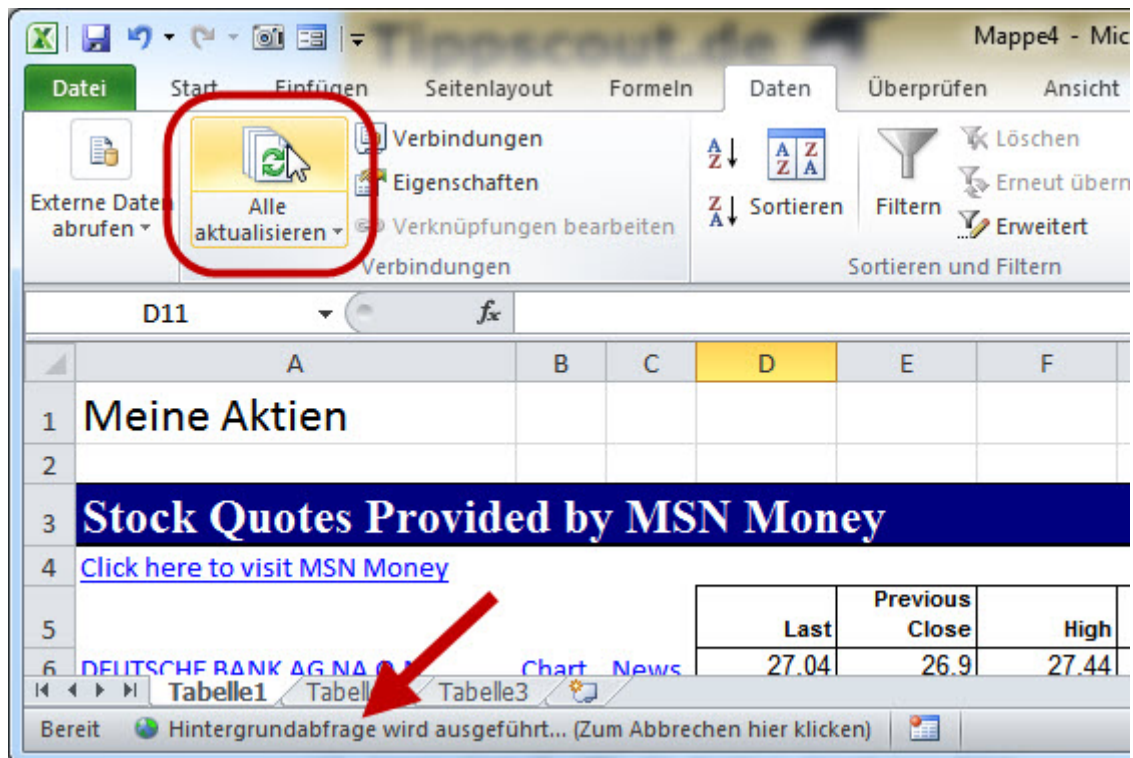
Tippscout.de

Mappe4 - Mic

Datei Start Einfügen Seitenlayout Formeln Daten Überprüfen Ansicht

Externe Daten abrufen

Alle aktualisieren

Verbindungen
Eigenschaften
Verknüpfungen bearbeiten
Verbindungen

Sortieren
Filtern
Löschen
Erneut übern
Erweitert
Sortieren und Filtern

D11

| | A | B | C | D | E | F |
|---|---|---|---|---|---|---|
| 1 | Meine Aktien | | | | | |
| 2 | | | | | | |
| 3 | Stock Quotes Provided by MSN Money | | | | | |
| 4 | Click here to visit MSN Money | | | | | |
| 5 | | | | Last | Previous Close | High |
| 6 | DEUTSCHE BANK AG NA O.N. | Chart | News | 27.04 | 26.9 | 27.44 |

Tabelle1 Tabelle2 Tabelle3

Bereit Hintergrundabfrage wird ausgeführt... (Zum Abbrechen hier klicken)